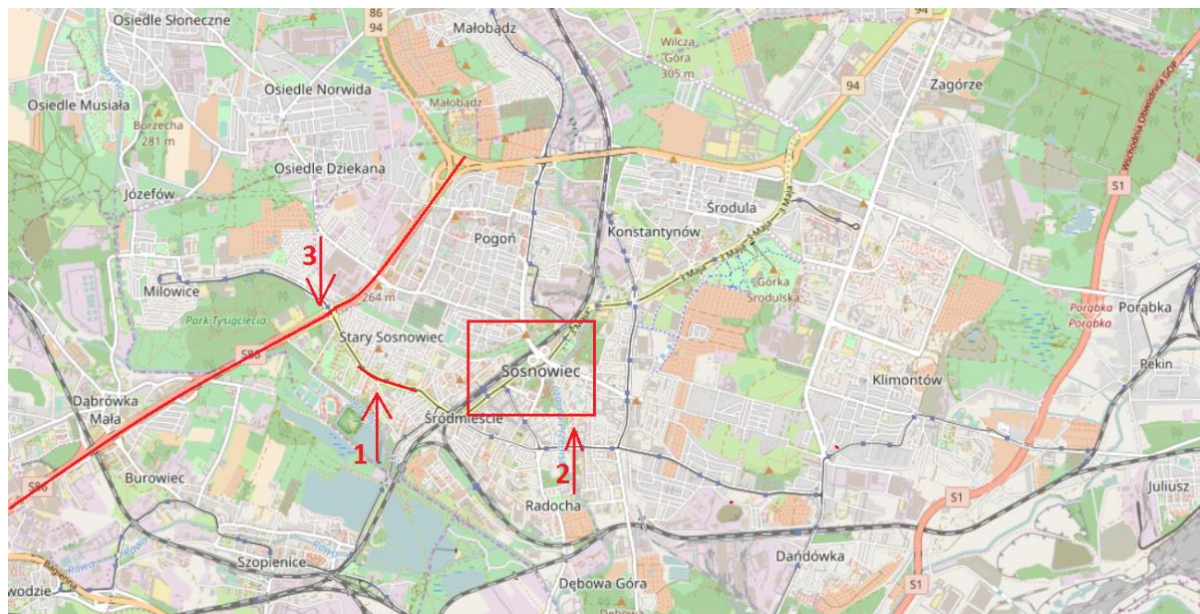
Osiedle Słoneczne
86
94
Małobądz
94
Wilcza Góra 305 m
Osiedle Musiała
Osiedle Norwida
Małobądz
94
Zagórze
Borzęcha 281 m
Osiedle Dziekana
Wschodnia Obwodnica GOP
S1
Józefów
Środula
Pogoń
Konstantynów
1 Maja
3
Górka Środulska
Milowice
264 m
Park Tysiąclecia
Porąbka
Porąbka
Porąbka
Stary Sosnowiec
S86
Sosnowiec
Pekin
Klimontów
Dąbrówka Mała
Śródmieście
1
2
Burowiec
Radocha
S1
Juliusz
S86
Szopienice
Dańdówka
wodzie
Dębowa Góra
S1